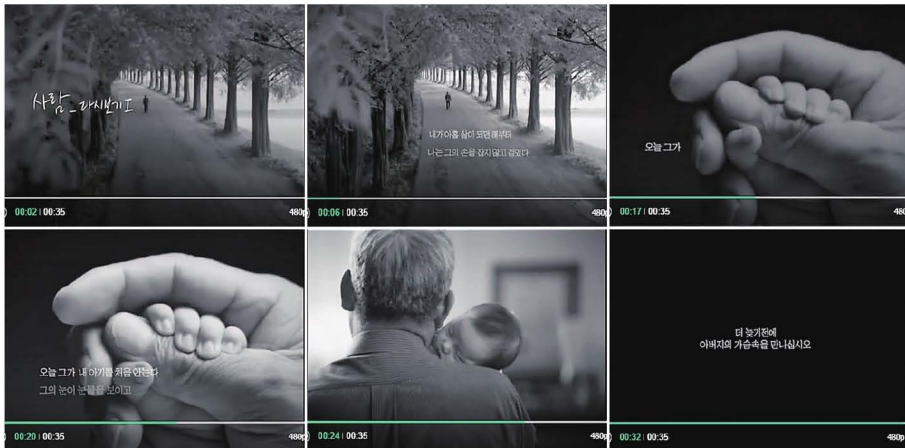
사랑_라새기고

00:02 | 00:35

480p

내가 아홉 살이 되던 해부터
나는 그의 손을 잡지 않았었다

00:06 | 00:35

480p

오늘 그가

00:17 | 00:35

480

오늘 그가 내 아기를 처음 안는다
그의 눈이 눈물을 보이고

00:20 | 00:35

480

00:24 | 00:35

480

더 늦기전에
아버지의 가슴속을 만나십시오

00:32 | 00:35

480p